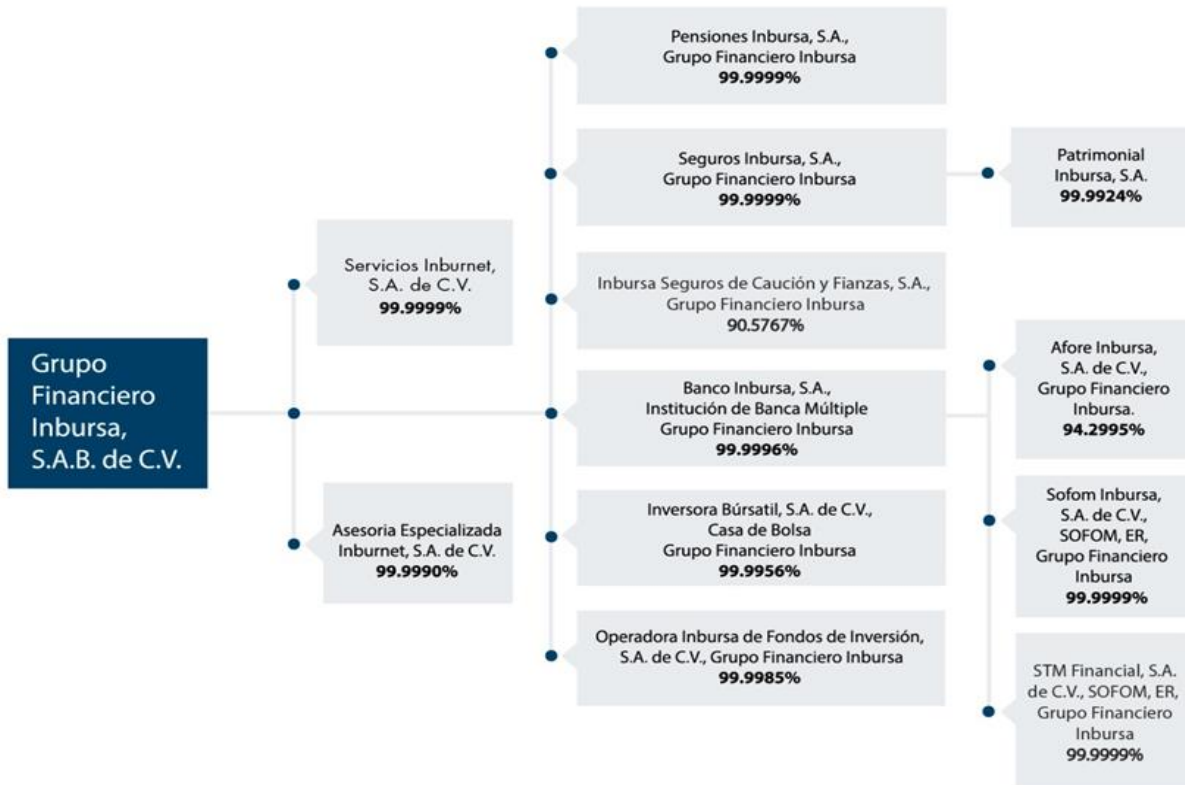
Grupo Financiero Inbursa, S.A.B. de C.V.

Servicios Inburnet, S.A. de C.V.
99.9999%

Asesoria Especializada Inburnet, S.A. de C.V.
99.9990%

Pensiones Inbursa, S.A., Grupo Financiero Inbursa
99.9999%

Seguros Inbursa, S.A., Grupo Financiero Inbursa
99.9999%

Patrimonial Inbursa, S.A.
99.9924%

Inbursa Seguros de Caución y Fianzas, S.A., Grupo Financiero Inbursa
90.5767%

Banco Inbursa, S.A., Institución de Banca Múltiple Grupo Financiero Inbursa
99.9996%

Afore Inbursa, S.A. de C.V., Grupo Financiero Inbursa.
94.2995%

Inversora Búrsatil, S.A. de C.V., Casa de Bolsa Grupo Financiero Inbursa
99.9956%

Sofom Inbursa, S.A. de C.V., SOFOM, ER, Grupo Financiero Inbursa
99.9999%

Operadora Inbursa de Fondos de Inversión, S.A. de C.V., Grupo Financiero Inbursa
99.9985%

STM Financial, S.A. de C.V., SOFOM, ER, Grupo Financiero Inbursa
99.9999%